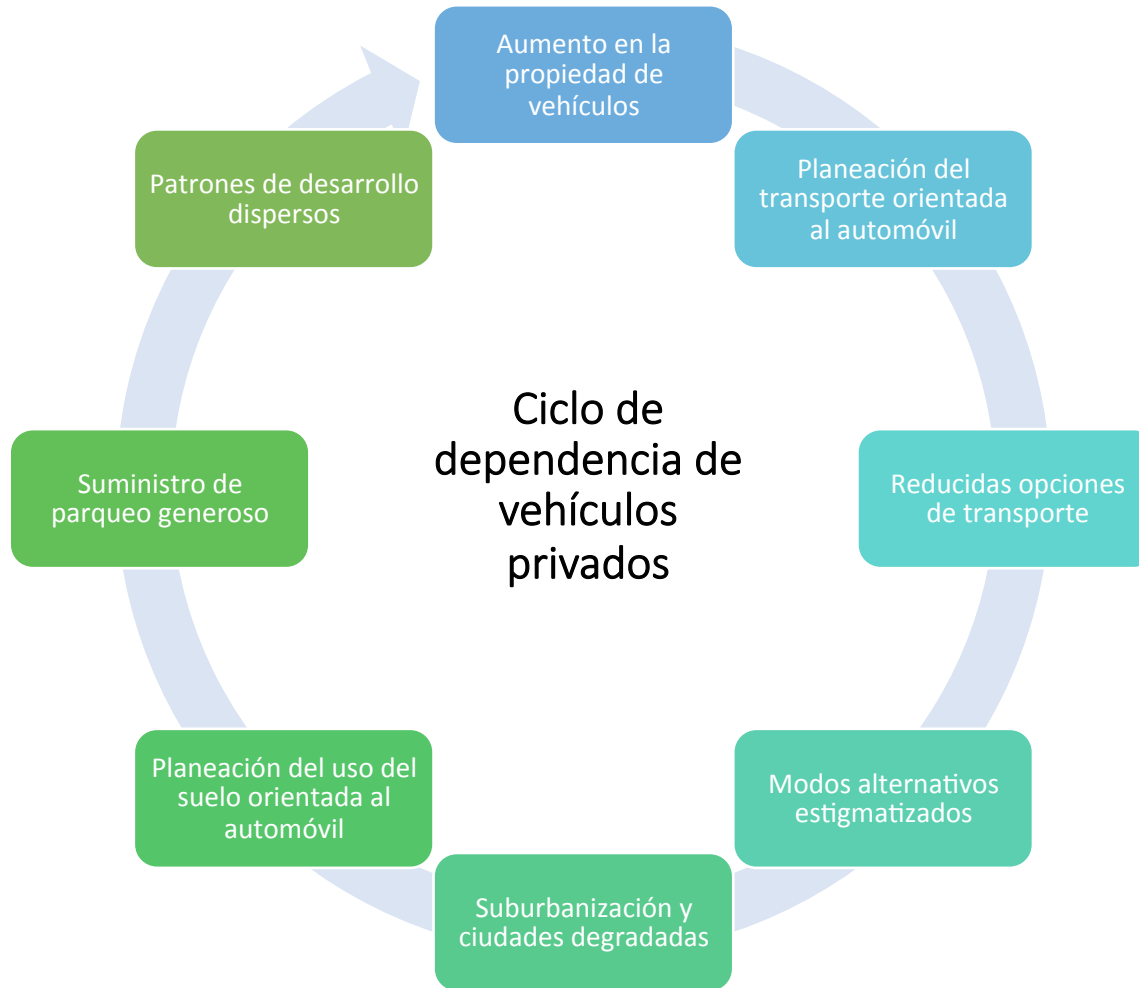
Ciclo de dependencia de vehículos privados

Aumento en la propiedad de vehículos

Planeación del transporte orientada al automóvil

Reducidas opciones de transporte

Modos alternativos estigmatizados

Suburbanización y ciudades degradadas

Planeación del uso del suelo orientada al automóvil

Suministro de parqueo generoso

Patrones de desarrollo dispersos